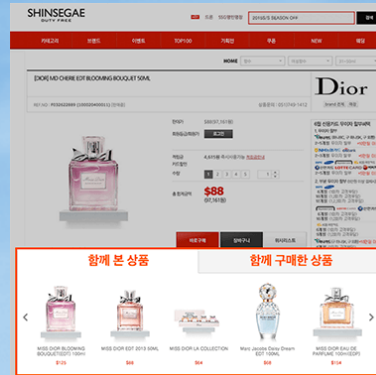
SHINSEGAE
DUTY FREE

2016 S/S SEASON OFF

카테고리 | 브랜드 | 이벤트 | TOP100 | 기획전 | 쿠폰 | NEW | 혜택

HOME

[DIOR] MD CHERIE EDT BLOOMING BOUQUET 50ML

Dior

$88

함께 본 상품

함께 구매한 상품

MISS DIOR BLOOMING BOUQUET(EDT) 100ml
$126

MISS DIOR EDT 2013 50ML
$68

MISS DIOR LA COLLECTION
$64

Marc Jacobs Daisy Dream EDT 100mL
$68

MISS DIOR EAU DE PARFUME 100ml(EDP)
$134